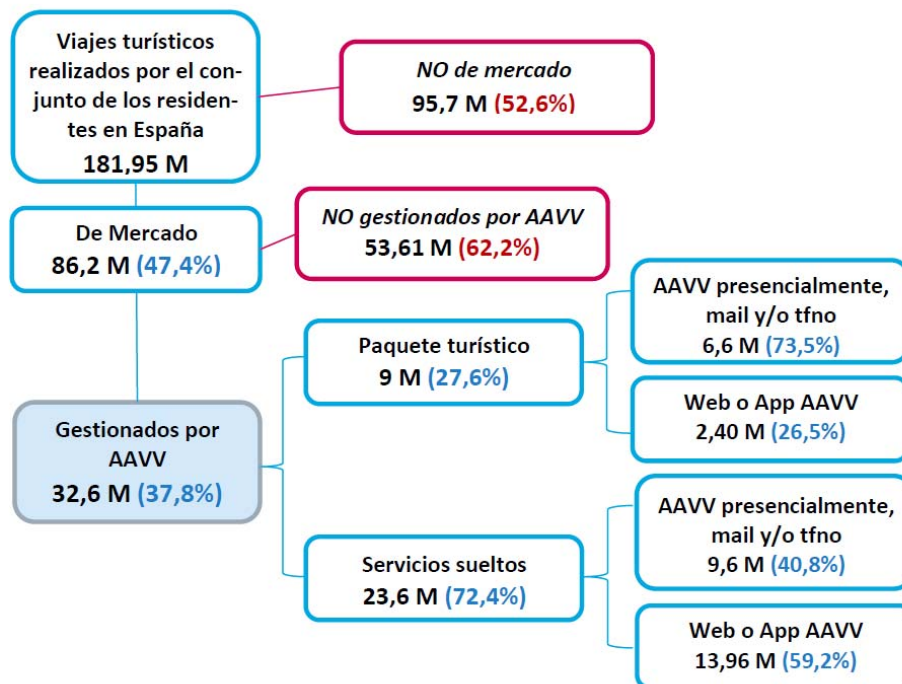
Viajes turísticos realizados por el conjunto de los residentes en España
181,95 M

NO de mercado
95,7 M (52,6%)

De Mercado
86,2 M (47,4%)

NO gestionados por AAVV
53,61 M (62,2%)

Gestionados por AAVV
32,6 M (37,8%)

Paquete turístico
9 M (27,6%)

AAVV presencialmente, mail y/o tfno
6,6 M (73,5%)

Web o App AAVV
2,40 M (26,5%)

Servicios sueltos
23,6 M (72,4%)

AAVV presencialmente, mail y/o tfno
9,6 M (40,8%)

Web o App AAVV
13,96 M (59,2%)